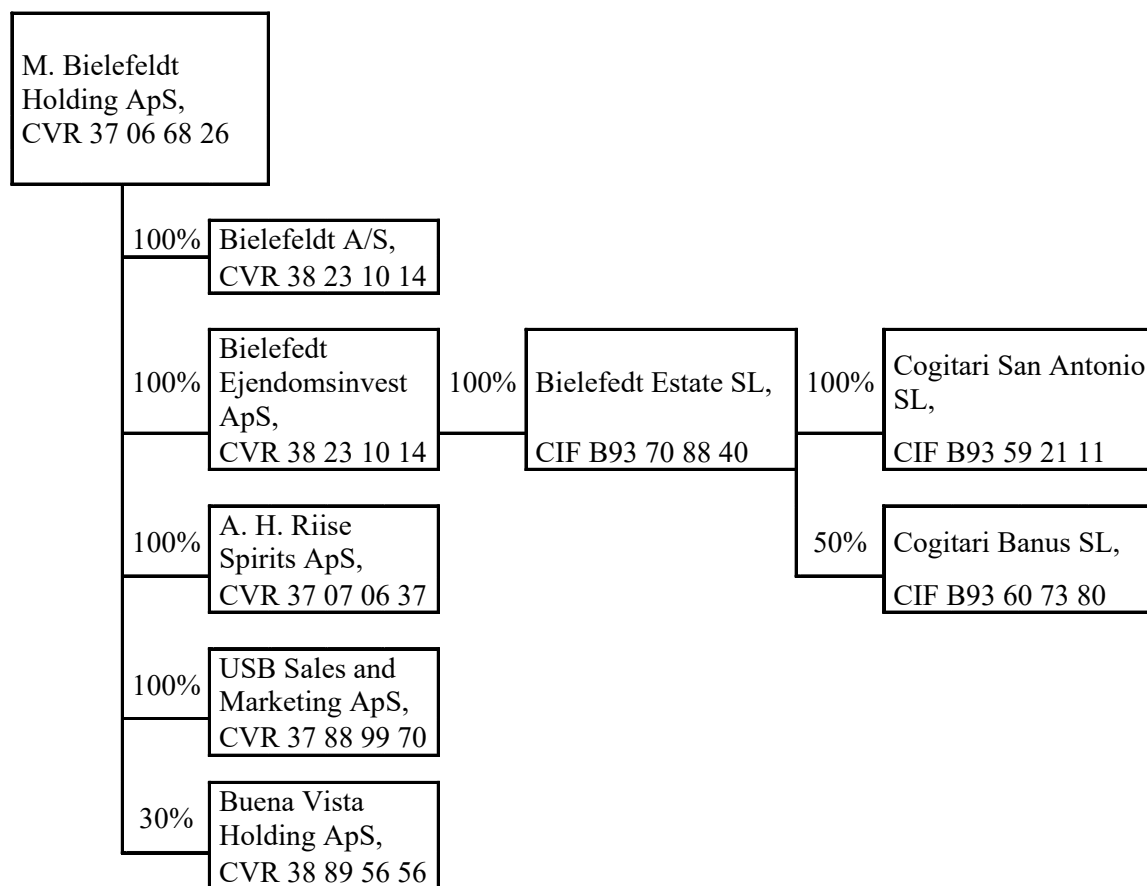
M. Bielefeldt Holding ApS, CVR 37 06 68 26

100% Bielefeldt A/S, CVR 38 23 10 14

100% Bielefedt Ejendomsinvest ApS, CVR 38 23 10 14

100% Bielefedt Estate SL, CIF B93 70 88 40

100% Cogitari San Antonio SL, CIF B93 59 21 11

50% Cogitari Banus SL, CIF B93 60 73 80

100% A. H. Riise Spirits ApS, CVR 37 07 06 37

100% USB Sales and Marketing ApS, CVR 37 88 99 70

30% Buena Vista Holding ApS, CVR 38 89 56 56